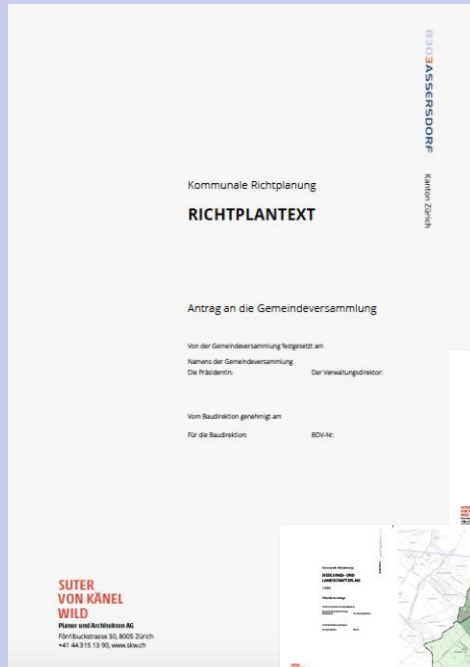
BASSERSDORF

Kanton Zürich

Kommunale Richtplanung

RICHTPLANTEXT

Antrag an die Gemeindeversammlung

Von der Gemeindeversammlung festgesetzt am

Namens der Gemeindeversammlung
Die Präsidentin: Der Verwaltungsdirektor:

Vom Baudirektion genehmigt am

Für die Baudirektion: BDV-Nr.

SUTER
VON KÄNEL
WILD
Planer und Architekten AG
Förrlibuckstrasse 30, 8005 Zürich
+41 44 315 13 90, www.skw.ch

Kommunale Richtplanung
SIEDLUNG- UND LANDSCHAFTSPLAN
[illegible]